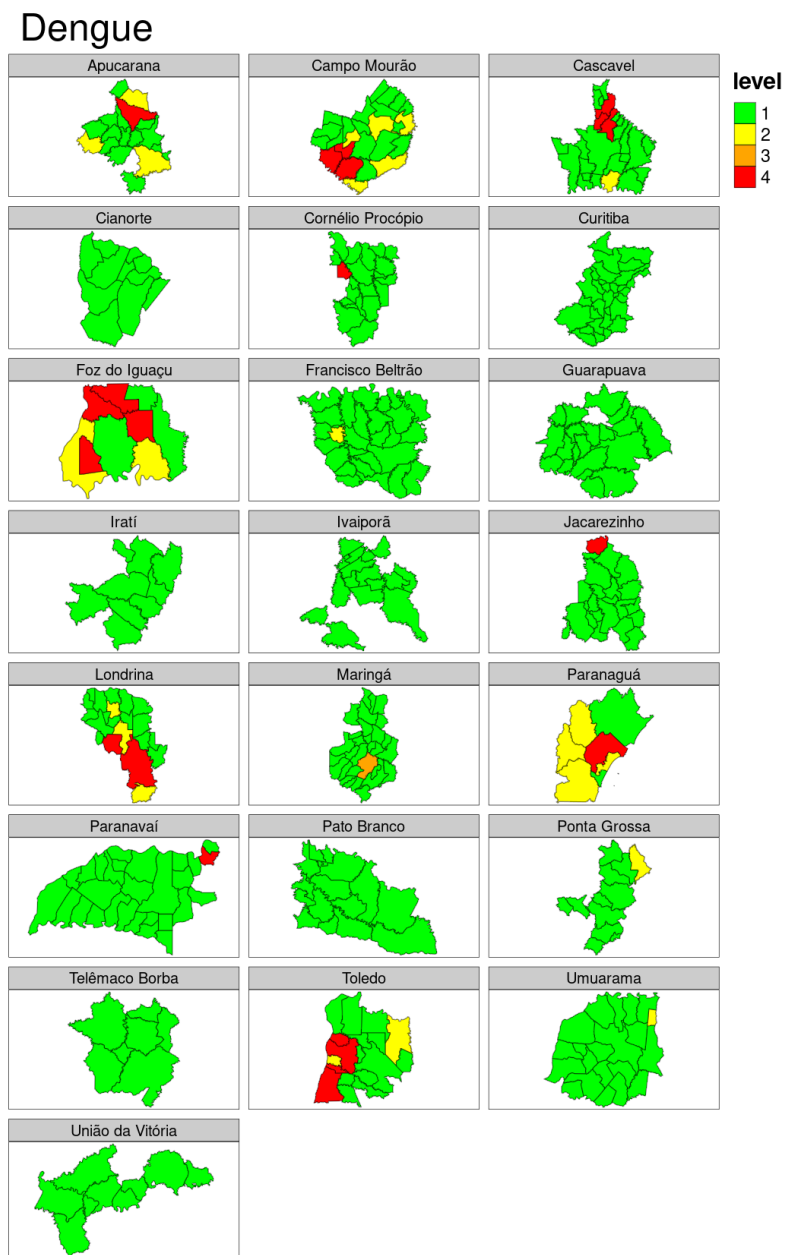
Dengue

Apucarana

Campo Mourão

Cascavel

level
1
2
3
4

Cianorte

Cornélio Procópio

Curitiba

Foz do Iguaçu

Francisco Beltrão

Guarapuava

Iratí

Ivaiporã

Jacarezinho

Londrina

Maringá

Paranaguá

Paranavaí

Pato Branco

Ponta Grossa

Telêmaco Borba

Toledo

Umuarama

União da Vitória